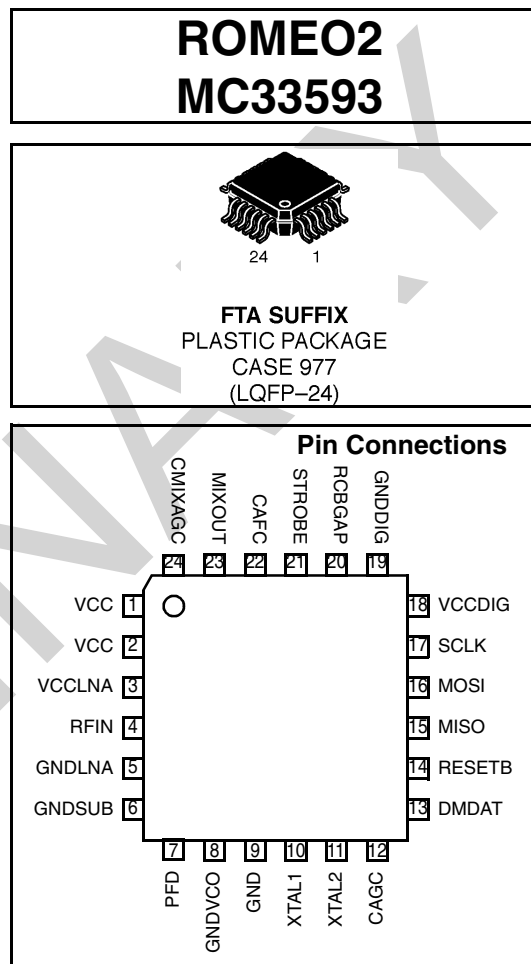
ROMEO2
MC33593

24 1

FTA SUFFIX
PLASTIC PACKAGE
CASE 977
(LQFP–24)

Pin Connections

CMIXAGC 24
MIXOUT 23
CAFC 22
STROBE 21
RCBGAP 20
GNDDIG 19

VCC 1
VCC 2
VCCLNA 3
RFIN 4
GNDLNA 5
GNDSUB 6

18 VCCDIG
17 SCLK
16 MOSI
15 MISO
14 RESETB
13 DMDAT

7 PFD
8 GNDVCO
9 GND
10 XTAL1
11 XTAL2
12 CAGC